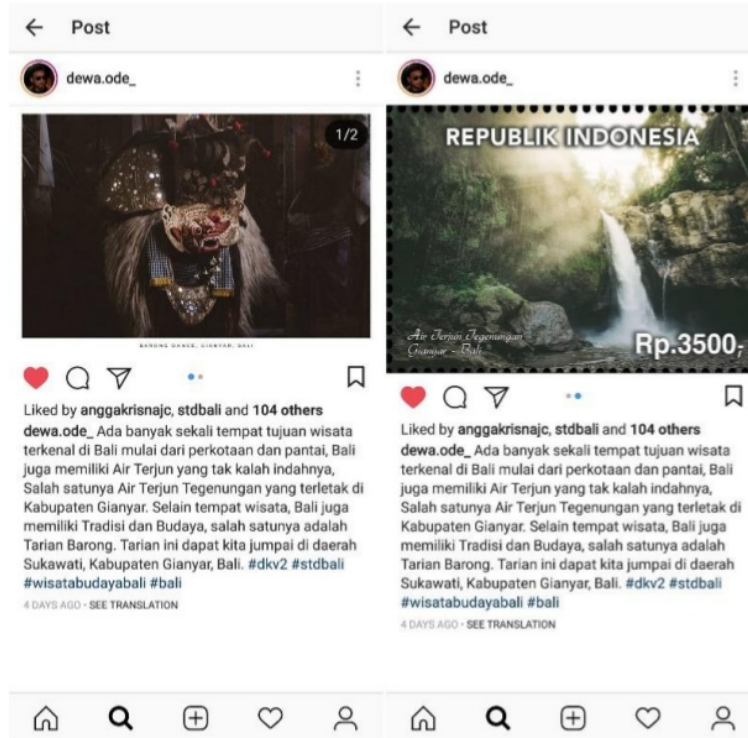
Post

dewa.ode_

1/2

BARONG DANCE, GIANYAR, BALI

Liked by anggakrisnajc, stdbali and 104 others

dewa.ode_ Ada banyak sekali tempat tujuan wisata terkenal di Bali mulai dari perkotaan dan pantai, Bali juga memiliki Air Terjun yang tak kalah indahnya, Salah satunya Air Terjun Tegenungan yang terletak di Kabupaten Gianyar. Selain tempat wisata, Bali juga memiliki Tradisi dan Budaya, salah satunya adalah Tarian Barong. Tarian ini dapat kita jumpai di daerah Sukawati, Kabupaten Gianyar, Bali. #dkv2 #stdbali #wisatabudayabali #bali

4 DAYS AGO · SEE TRANSLATION

Post

dewa.ode_

REPUBLIK INDONESIA

Air Terjun Tegenungan Gianyar - Bali

Rp.3500,-

Liked by anggakrisnajc, stdbali and 104 others

dewa.ode_ Ada banyak sekali tempat tujuan wisata terkenal di Bali mulai dari perkotaan dan pantai, Bali juga memiliki Air Terjun yang tak kalah indahnya, Salah satunya Air Terjun Tegenungan yang terletak di Kabupaten Gianyar. Selain tempat wisata, Bali juga memiliki Tradisi dan Budaya, salah satunya adalah Tarian Barong. Tarian ini dapat kita jumpai di daerah Sukawati, Kabupaten Gianyar, Bali. #dkv2 #stdbali #wisatabudayabali #bali

4 DAYS AGO · SEE TRANSLATION